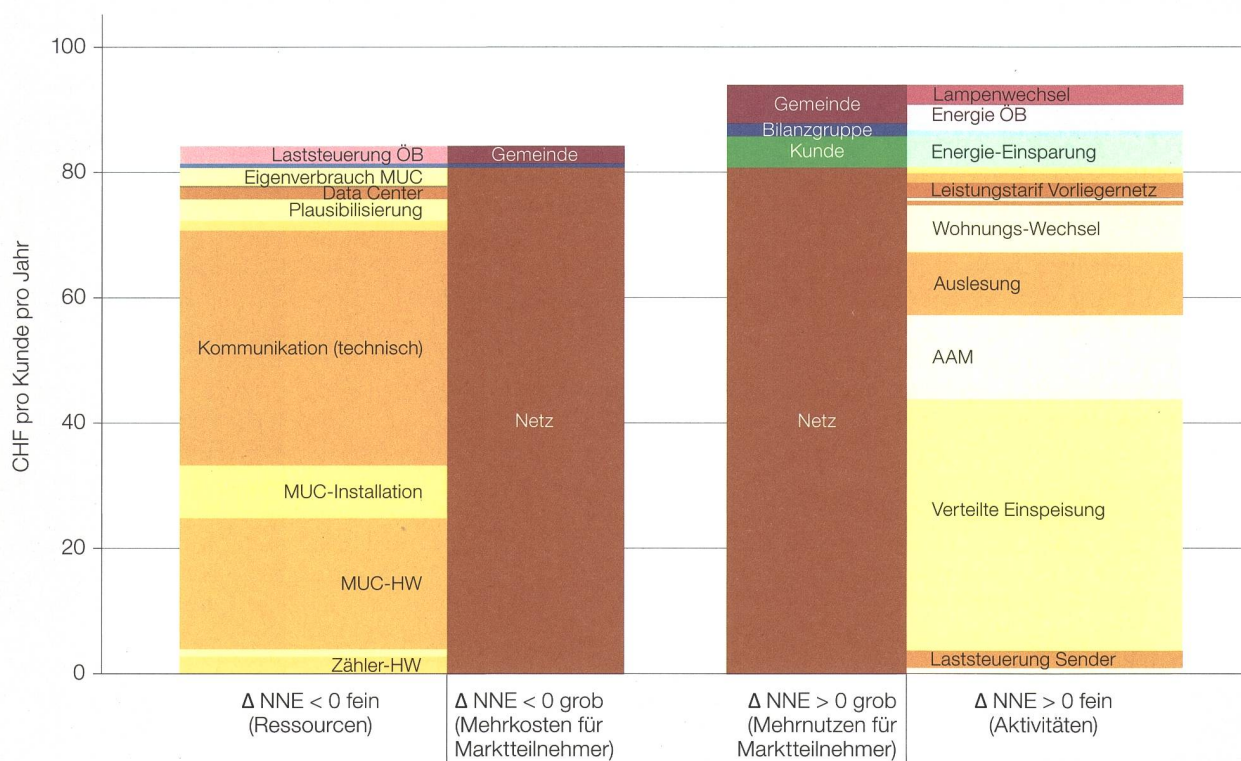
100
80
60
40
20
0

CHF pro Kunde pro Jahr

Laststeuerung ÖB
Eigenverbrauch MUC
Data Center
Plausibilisierung
Kommunikation (technisch)
MUC-Installation
MUC-HW
Zähler-HW

Gemeinde
Netz

Gemeinde
Bilanzgruppe
Kunde
Netz

Lampenwechsel
Energie ÖB
Energie-Einsparung
Leistungstarif Vorliegernetz
Wohnungs-Wechsel
Auslesung
AAM
Verteilte Einspeisung
Laststeuerung Sender

Δ NNE < 0 fein (Ressourcen)
Δ NNE < 0 grob (Mehrkosten für Marktteilnehmer)
Δ NNE > 0 grob (Mehrnutzen für Marktteilnehmer)
Δ NNE > 0 fein (Aktivitäten)